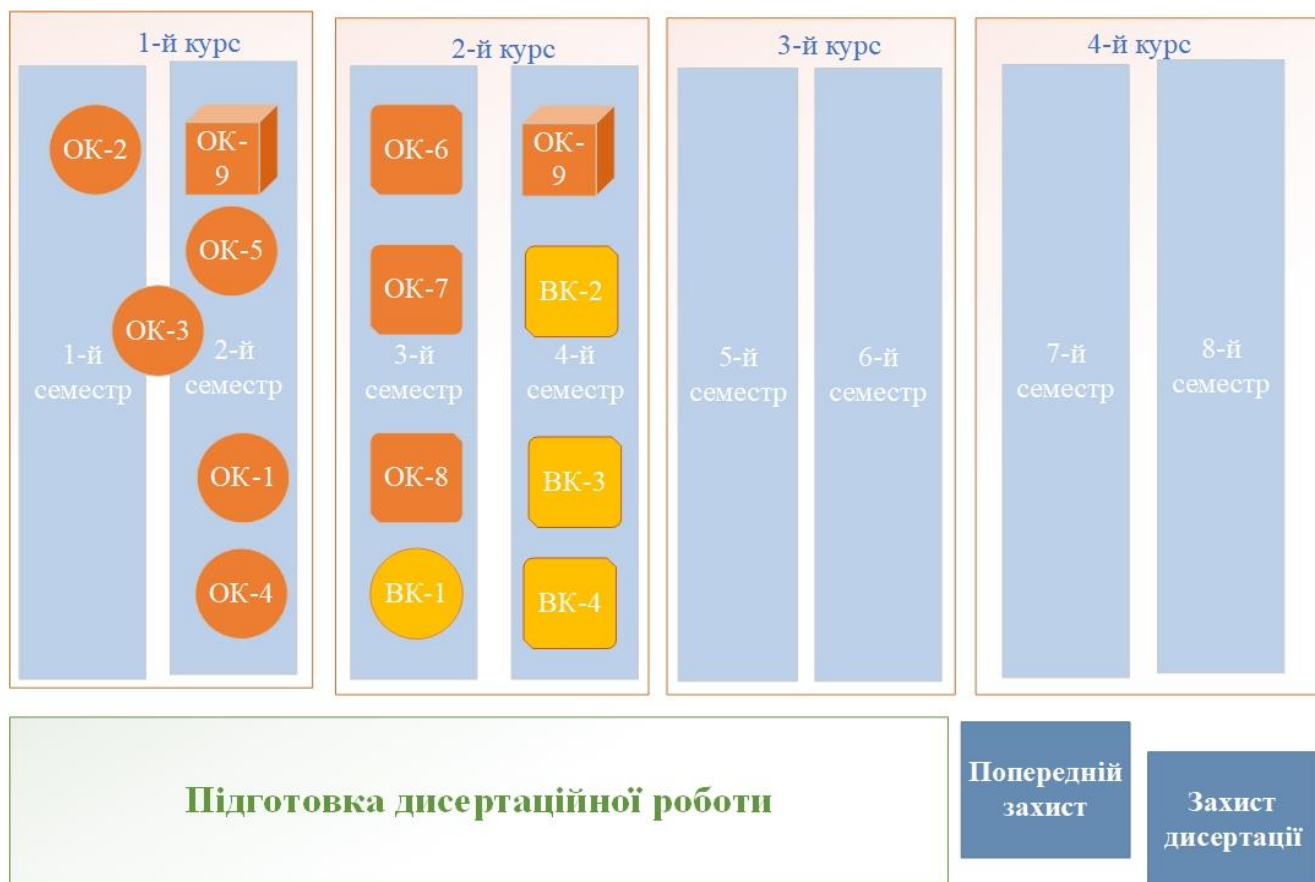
1-й курс

ОК-2

ОК-9

ОК-5

ОК-3

1-й семестр

2-й семестр

ОК-1

ОК-4

2-й курс

ОК-6

ОК-9

ОК-7

ВК-2

3-й семестр

4-й семестр

ОК-8

ВК-3

ВК-1

ВК-4

3-й курс

5-й семестр

6-й семестр

4-й курс

7-й семестр

8-й семестр

Підготовка дисертаційної роботи

Попередній захист

Захист дисертації